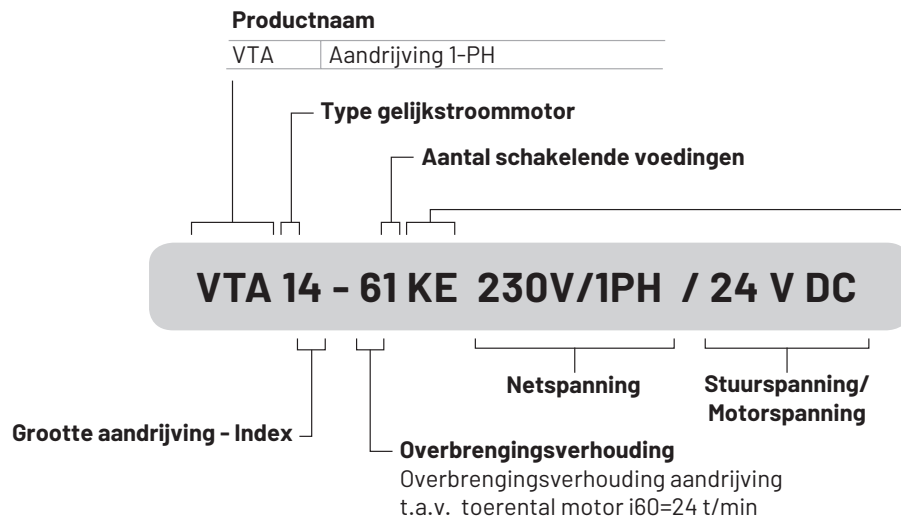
**Productnaam**

| VTA | Aandrijving 1-PH |
|---|---|

Type gelijkstroommotor

Aantal schakelende voedingen

VTA 14 - 61 KE 230V/1PH / 24 V DC

Netspanning

Stuurspanning/ Motorspanning

Grootte aandrijving - Index

Overbrengingsverhouding
Overbrengingsverhouding aandrijving t.a.v. toerental motor i60=24 t/min